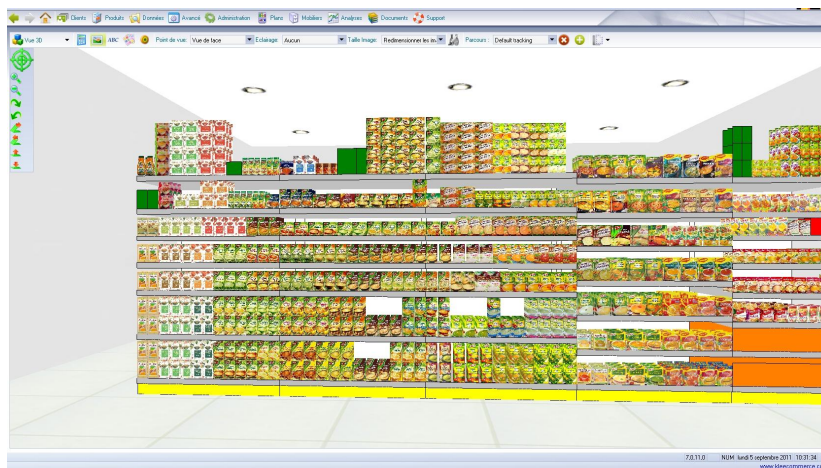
Clients Produits Données Avancé Administration Plans Mobiliers Analyses Documents Support

Vue 3D ABC Point de vue : Vue de face Eclairage : Aucun Taille Image : Redimensionner les im Parcours : Default tracking

7.0.11.0 NUM lundi 5 septembre 2011 10:31:34
www.kleecommerce.c